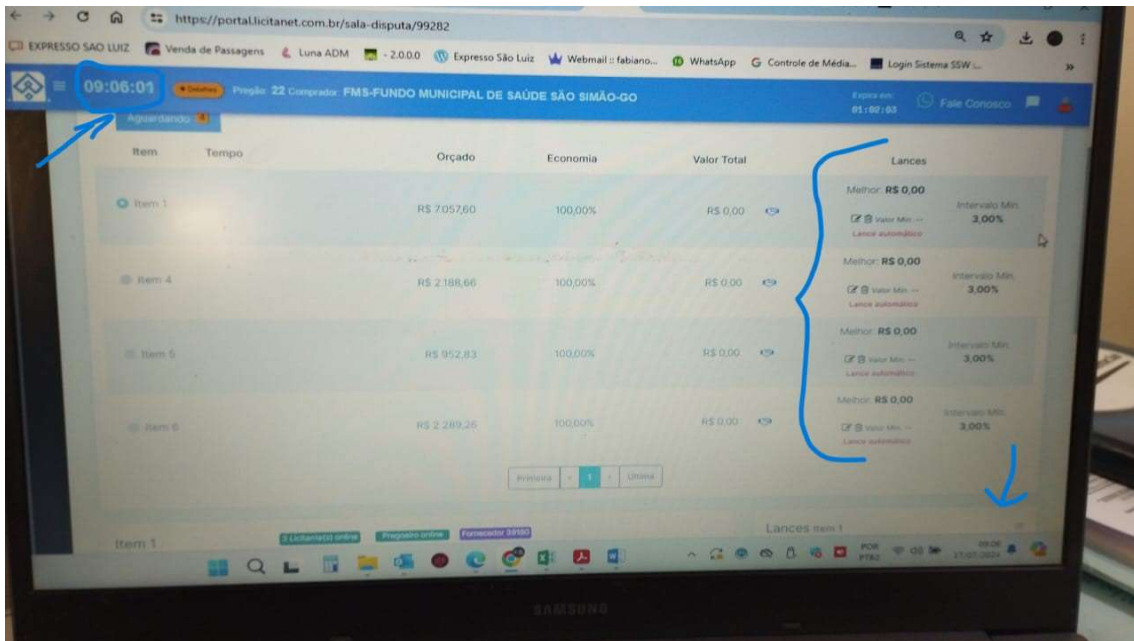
https://portal.licitanet.com.br/sala-disputa/99282

EXPRESSO SAO LUIZ | Venda de Passagens | Luna ADM | - 2.0.0.0 | Expresso São Luiz | Webmail :: fabiano... | WhatsApp | Controle de Média... | Login Sistema SSW ...

09:06:01 | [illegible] | Pregão: 22 Comprador: FMS-FUNDO MUNICIPAL DE SAÚDE SÃO SIMÃO-GO | Expira em: 01:02:03 | Fale Conosco

Aguardando 4

| Item | Tempo | Orçado | Economia | Valor Total | Lances | |
|---|---|---|---|---|---|---|
| Item 1 | | R$ 7.057,60 | 100,00% | R$ 0,00 | Melhor: R$ 0,00 Valor Min. -- Lance automático | Intervalo Min. 3,00% |
| Item 4 | | R$ 2.188,66 | 100,00% | R$ 0,00 | Melhor: R$ 0,00 Valor Min. -- Lance automático | Intervalo Min. 3,00% |
| Item 5 | | R$ 952,83 | 100,00% | R$ 0,00 | Melhor: R$ 0,00 Valor Min. -- Lance automático | Intervalo Min. 3,00% |
| Item 6 | | R$ 2.289,26 | 100,00% | R$ 0,00 | Melhor: R$ 0,00 Valor Min. -- Lance automático | Intervalo Min. 3,00% |

Primeira < 1 > Última

Item 1 | 3 Licitante(s) online | Pregoeiro online | Fornecedor 39180 | Lances Item 1

POR PTB2 | 09:06 | 17/07/2024

SAMSUNG